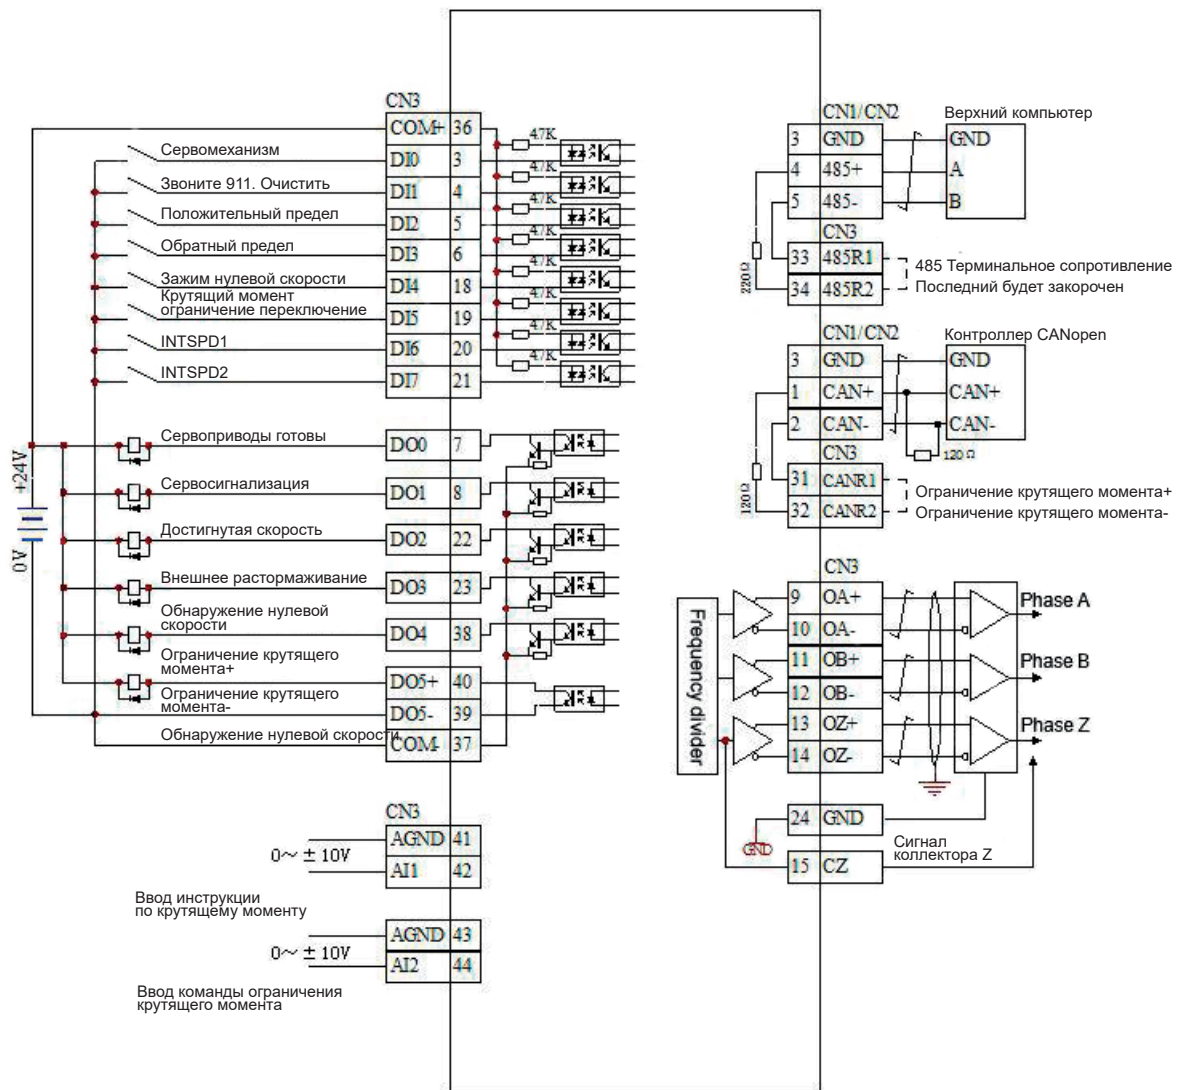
CN3
COM+ 36
47K
Сервомеханизм
DI0 3
47K
Звоните 911. Очистить
DI1 4
47K
Положительный предел
DI2 5
47K
Обратный предел
DI3 6
47K
Зажим нулевой скорости
DI4 18
47K
Крутящий момент ограничение переключение
DI5 19
47K
INTSPD1
DI6 20
47K
INTSPD2
DI7 21

+24V
0V

Сервоприводы готовы
DO0 7
Сервосигнализация
DO1 8
Достигнутая скорость
DO2 22
Внешнее растормаживание
DO3 23
Обнаружение нулевой скорости
DO4 38
Ограничение крутящего момента+
DO5+ 40
Ограничение крутящего момента-
DO5- 39
Обнаружение нулевой скорости
COM- 37

CN3
AGND 41
$0\sim\pm10V$
AI1 42
Ввод инструкции по крутящему моменту
AGND 43
$0\sim\pm10V$
AI2 44
Ввод команды ограничения крутящего момента

CN1/CN2
Верхний компьютер
3 GND
GND
4 485+
A
5 485-
B
CN3
220Ω
33 485R1
34 485R2
485 Терминальное сопротивление
Последний будет закорочен

CN1/CN2
Контроллер CANopen
3 GND
GND
1 CAN+
CAN+
2 CAN-
CAN-
120Ω
CN3
120Ω
31 CANR1
32 CANR2
Ограничение крутящего момента+
Ограничение крутящего момента-

CN3
Frequency divider
9 OA+
10 OA-
Phase A
11 OB+
12 OB-
Phase B
13 OZ+
14 OZ-
Phase Z
24 GND
GND
15 CZ
Сигнал коллектора Z